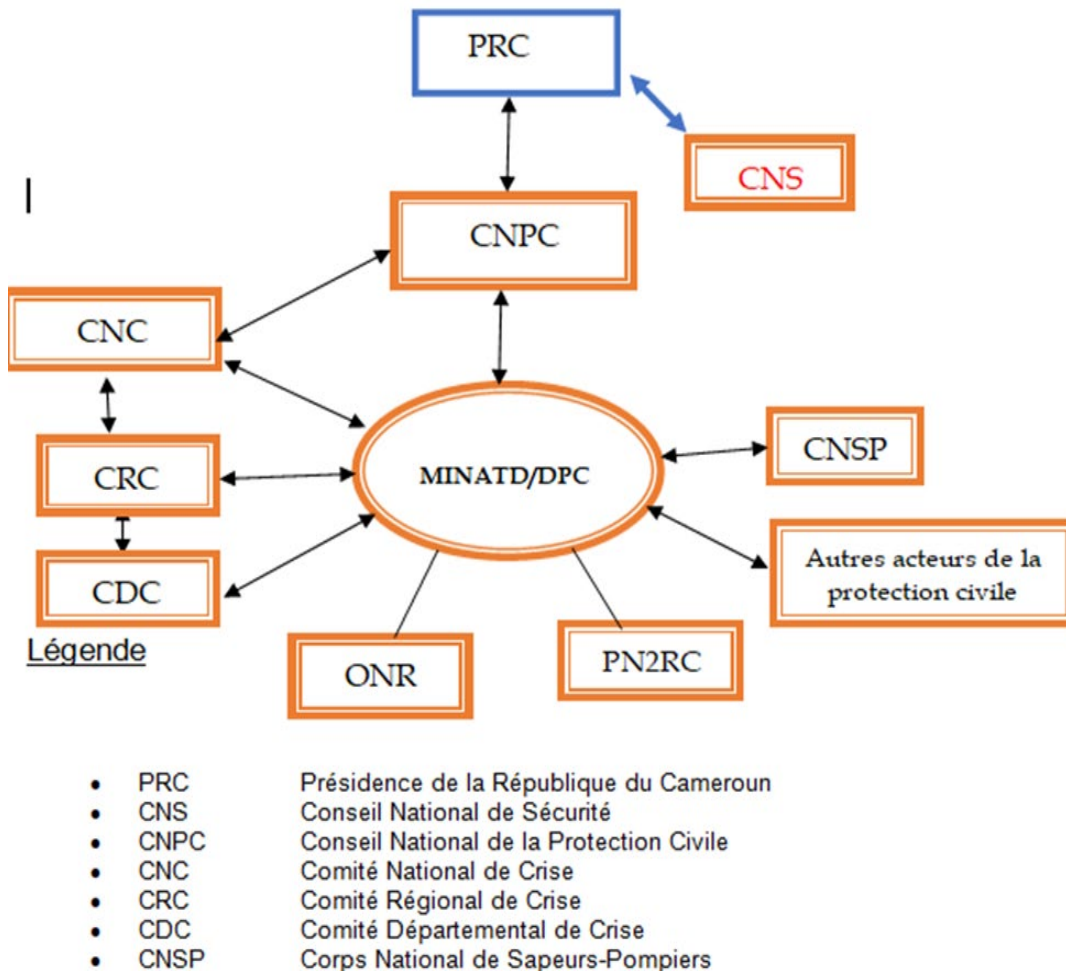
PRC

CNS

CNPC

CNC

CRC

CDC

MINATD/DPC

CNSP

Autres acteurs de la protection civile

ONR

PN2RC

Légende

- PRC Présidence de la République du Cameroun
- CNS Conseil National de Sécurité
- CNPC Conseil National de la Protection Civile
- CNC Comité National de Crise
- CRC Comité Régional de Crise
- CDC Comité Départemental de Crise
- CNSP Corps National de Sapeurs-Pompiers